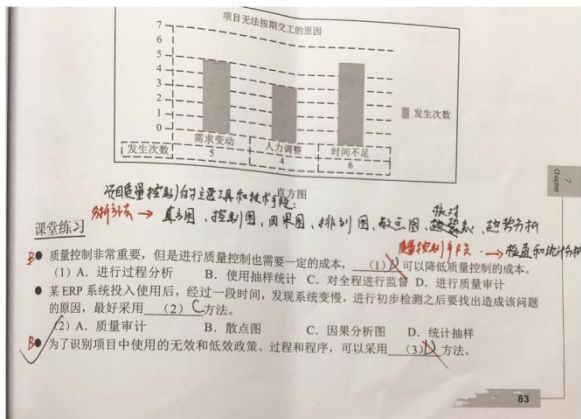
项目无法按期交工的原因

7
6
5
4
3
2
1
0

发生次数

| 发生次数 | 需求变动 5 | 人力调整 4 | 时间不足 6 |
|---|---|---|---|

直方图

项目质量控制的主要工具和技术：

分析方法 → 直方图，控制图，因果图，排列图，散点图，核对表，趋势分析

课堂练习

质量控制非常重要，但是进行质量控制也需要一定的成本，（1）X 可以降低质量控制的成本。

降低控制手段 → 检查和统计分析

（1）A. 进行过程分析　B. 使用抽样统计　C. 对全程进行监督　D. 进行质量审计

某 ERP 系统投入使用后，经过一段时间，发现系统变慢，进行初步检查之后要找出造成该问题的原因，最好采用（2）C 方法。

（2）A. 质量审计　B. 散点图　C. 因果分析图　D. 统计抽样

为了识别项目中使用的无效和低效政策、过程和程序，可以采用（3）X 方法。

83